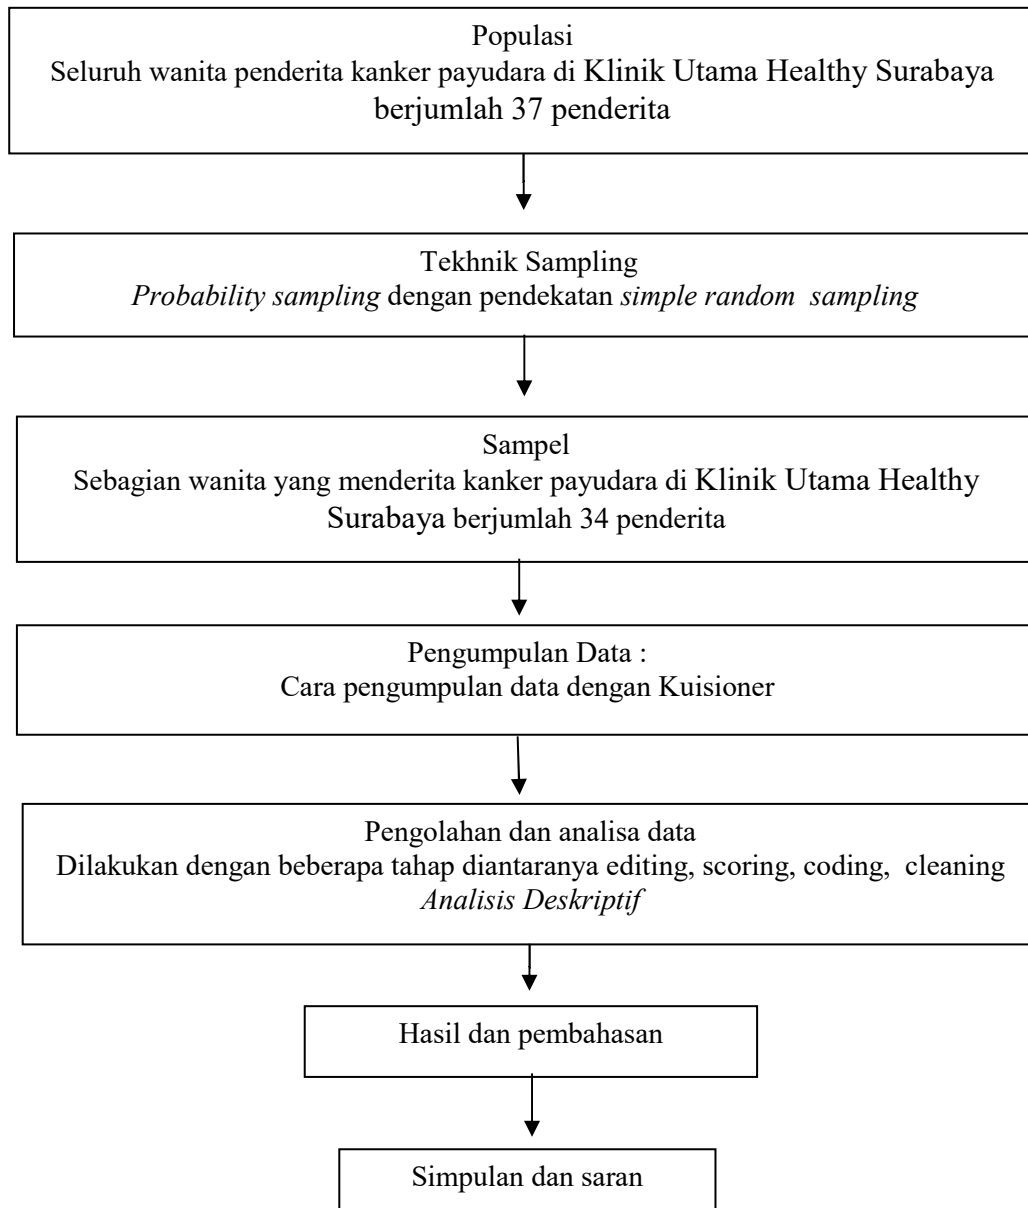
Populasi
Seluruh wanita penderita kanker payudara di Klinik Utama Healthy Surabaya berjumlah 37 penderita

Tekhnik Sampling
*Probability sampling* dengan pendekatan *simple random sampling*

Sampel
Sebagian wanita yang menderita kanker payudara di Klinik Utama Healthy Surabaya berjumlah 34 penderita

Pengumpulan Data :
Cara pengumpulan data dengan Kuisioner

Pengolahan dan analisa data
Dilakukan dengan beberapa tahap diantaranya editing, scoring, coding, cleaning
*Analisis Deskriptif*

Hasil dan pembahasan

Simpulan dan saran